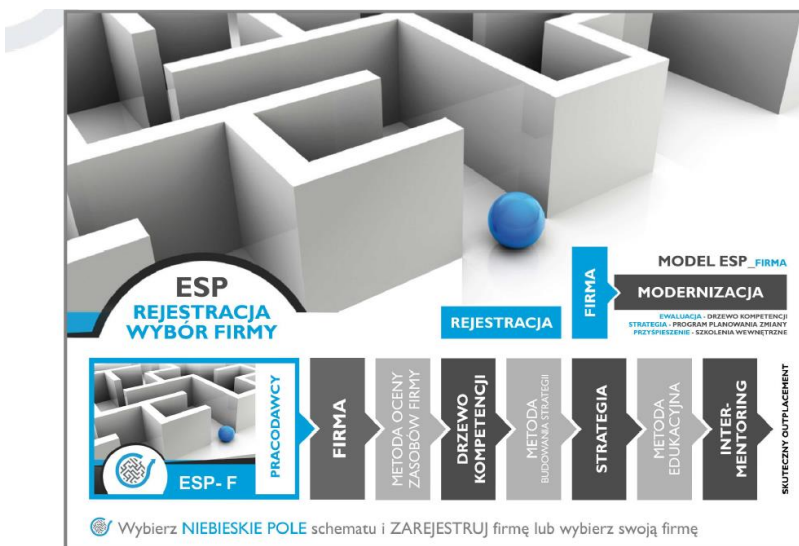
ESP
REJESTRACJA
WYBÓR FIRMY

MODEL ESP_FIRMA

FIRMA

MODERNIZACJA

REJESTRACJA

EWALUACJA - DRZEWO KOMPETENCJI
STRATEGIA - PROGRAM PLANOWANIA ZMIANY
PRZYSPIESZENIE - SZKOLENIA WEWNĘTRZNE

ESP- F

PRACODAWCY

FIRMA

METODA OCENY ZASOBÓW FIRMY

DRZEWO KOMPETENCJI

METODA BUDOWANIA STRATEGII

STRATEGIA

METODA EDUKACYJNA

INTER-MENTORING

SKUTECZNY OUTPLACEMENT

Wybierz NIEBIESKIE POLE schematu i ZAREJESTRUJ firmę lub wybierz swoją firmę